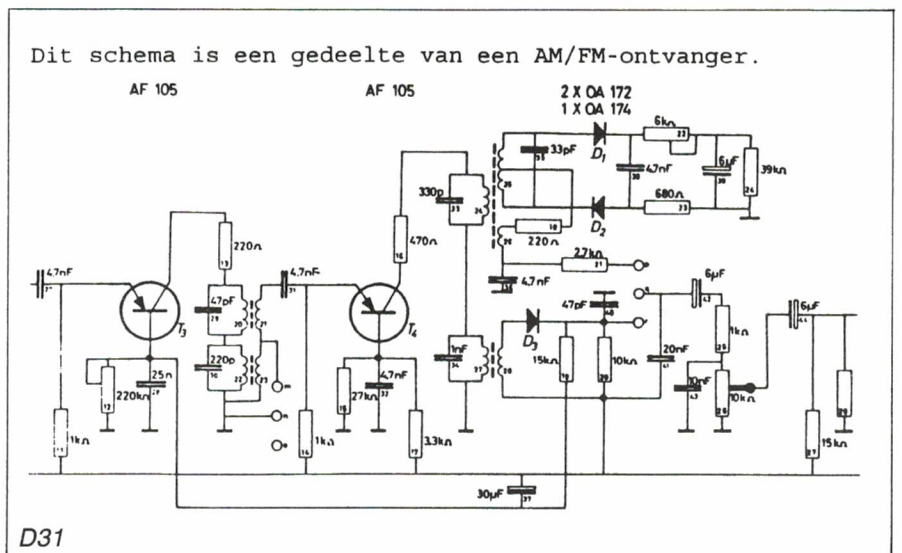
Dit schema is een gedeelte van een AM/FM-ontvanger.

AF 105

AF 105

2 X OA 172
1 X OA 174

4,7nF
$T_3$
220Ω
47pF
220p
4,7nF
25n
220kΩ
1kΩ
330p
470Ω
$T_4$
4,7nF
27kΩ
1kΩ
3,3kΩ
1nF
33pF
$D_1$
6kΩ
47nF
6μF
39kΩ
680Ω
$D_2$
220Ω
2,7kΩ
4,7nF
47pF
$D_3$
15kΩ
10kΩ
20nF
6μF
1kΩ
10nF
10kΩ
6μF
15kΩ
30μF

D31